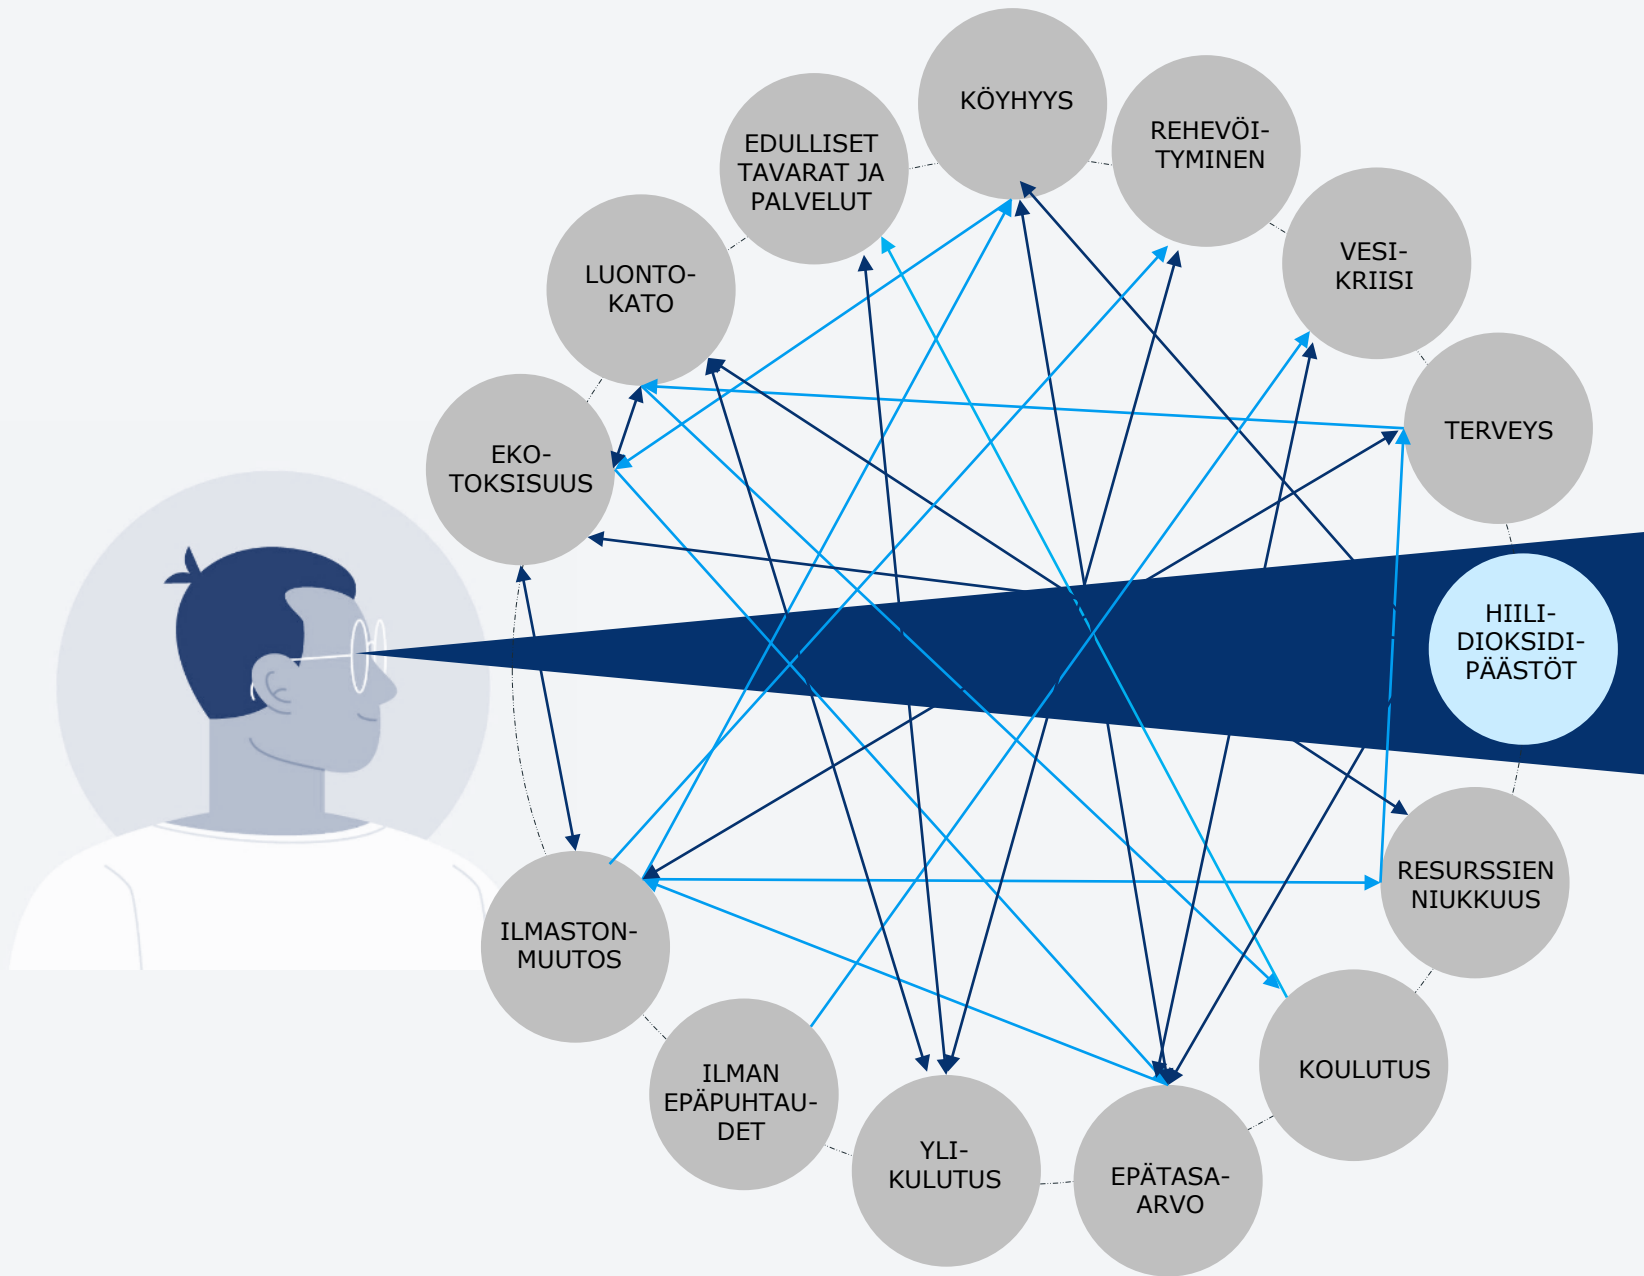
KÖYHYYS

EDULLISET TAVARAT JA PALVELUT

REHEVÖITYMINEN

VESIKRIISI

LUONTOKATO

TERVEYS

EKOTOKSISUUS

HIILIDIOKSIDIPÄÄSTÖT

RESURSSIEN NIUKKUUS

ILMASTONMUUTOS

KOULUTUS

ILMAN EPÄPUHTAUDET

YLIKULUTUS

EPÄTASAARVO